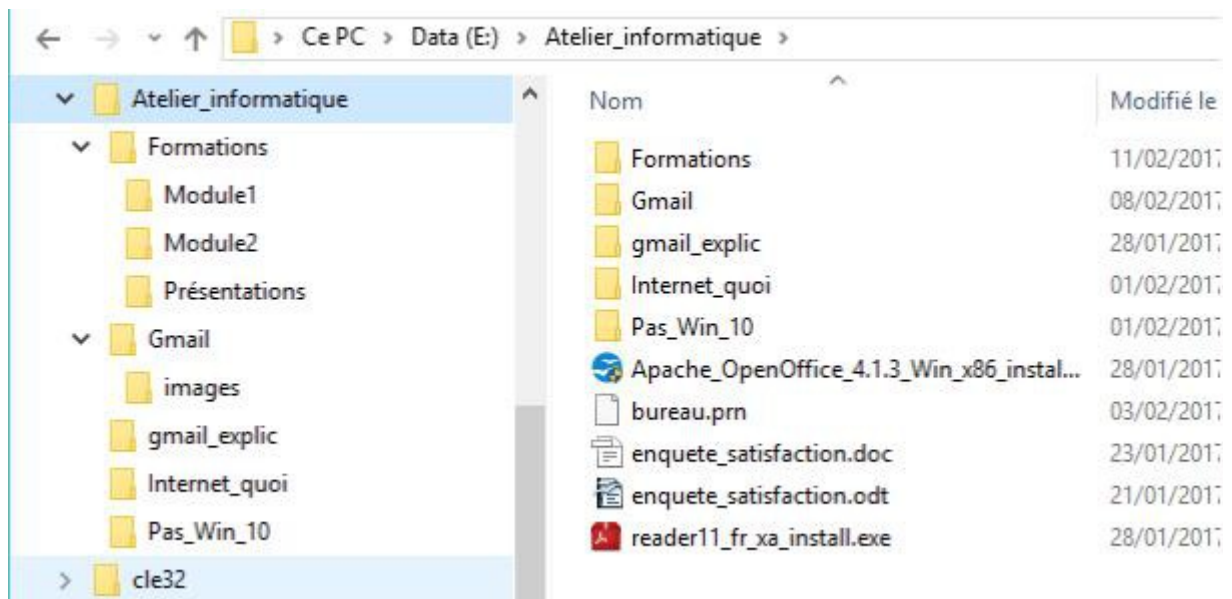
Ce PC > Data (E:) > Atelier_informatique >

Atelier_informatique
Formations
Module1
Module2
Présentations
Gmail
images
gmail_explic
Internet_quoi
Pas_Win_10
cle32

| Nom | Modifié le |
|---|---|
| Formations | 11/02/2017 |
| Gmail | 08/02/2017 |
| gmail_explic | 28/01/2017 |
| Internet_quoi | 01/02/2017 |
| Pas_Win_10 | 01/02/2017 |
| Apache_OpenOffice_4.1.3_Win_x86_instal... | 28/01/2017 |
| bureau.prn | 03/02/2017 |
| enquete_satisfaction.doc | 23/01/2017 |
| enquete_satisfaction.odt | 21/01/2017 |
| reader11_fr_xa_install.exe | 28/01/2017 |